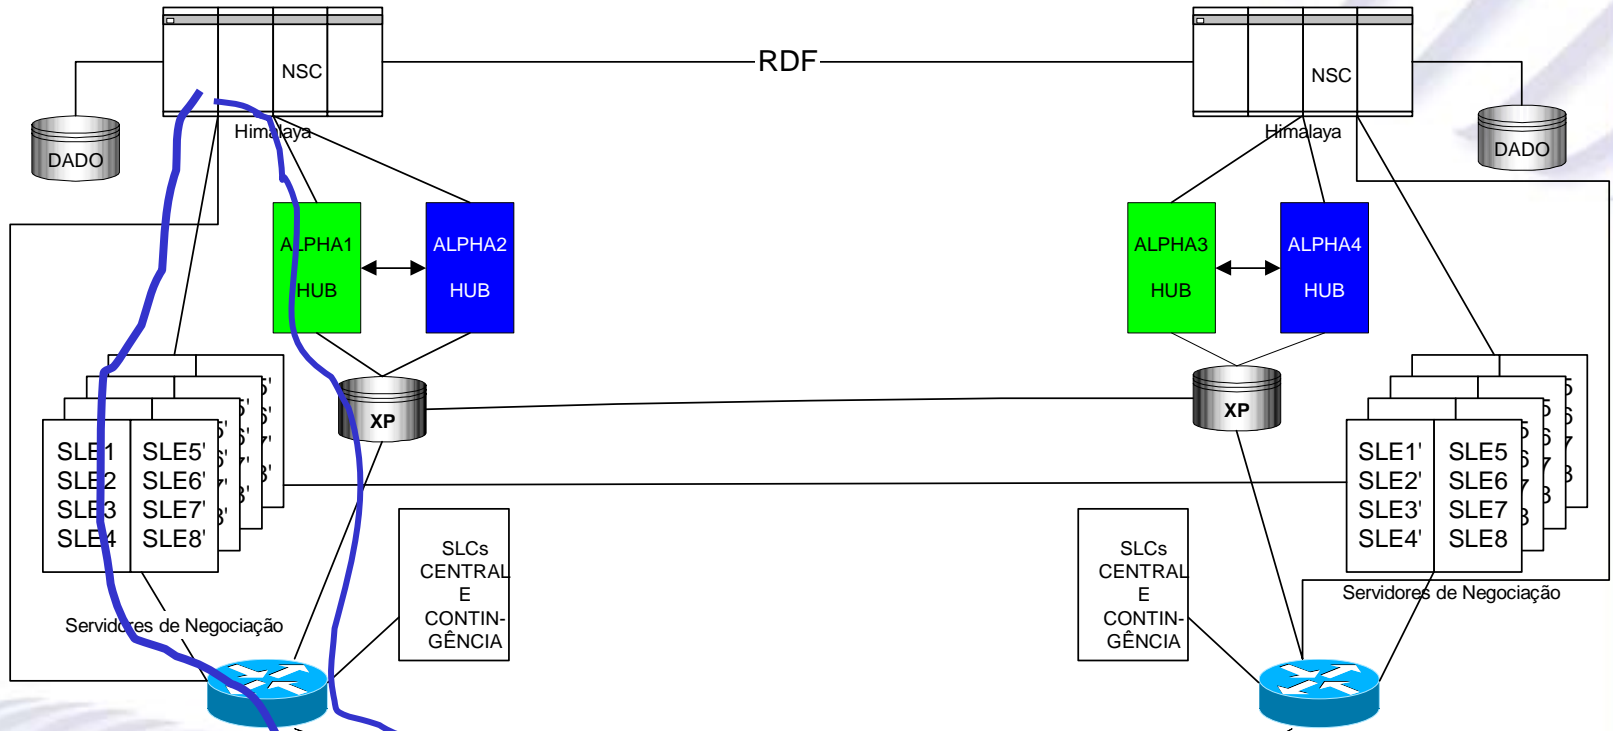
NSC
RDF
NSC
DADO
Himalaya
Himalaya
DADO
ALPHA1
HUB
ALPHA2
HUB
ALPHA3
HUB
ALPHA4
HUB
XP
XP
SLE1
SLE2
SLE3
SLE4
SLE5'
SLE6'
SLE7'
SLE8'
SLE1'
SLE2'
SLE3'
SLE4'
SLE5
SLE6
SLE7
SLE8
SLCs CENTRAL E CONTINGÊNCIA
SLCs CENTRAL E CONTINGÊNCIA
Servidores de Negociação
Servidores de Negociação